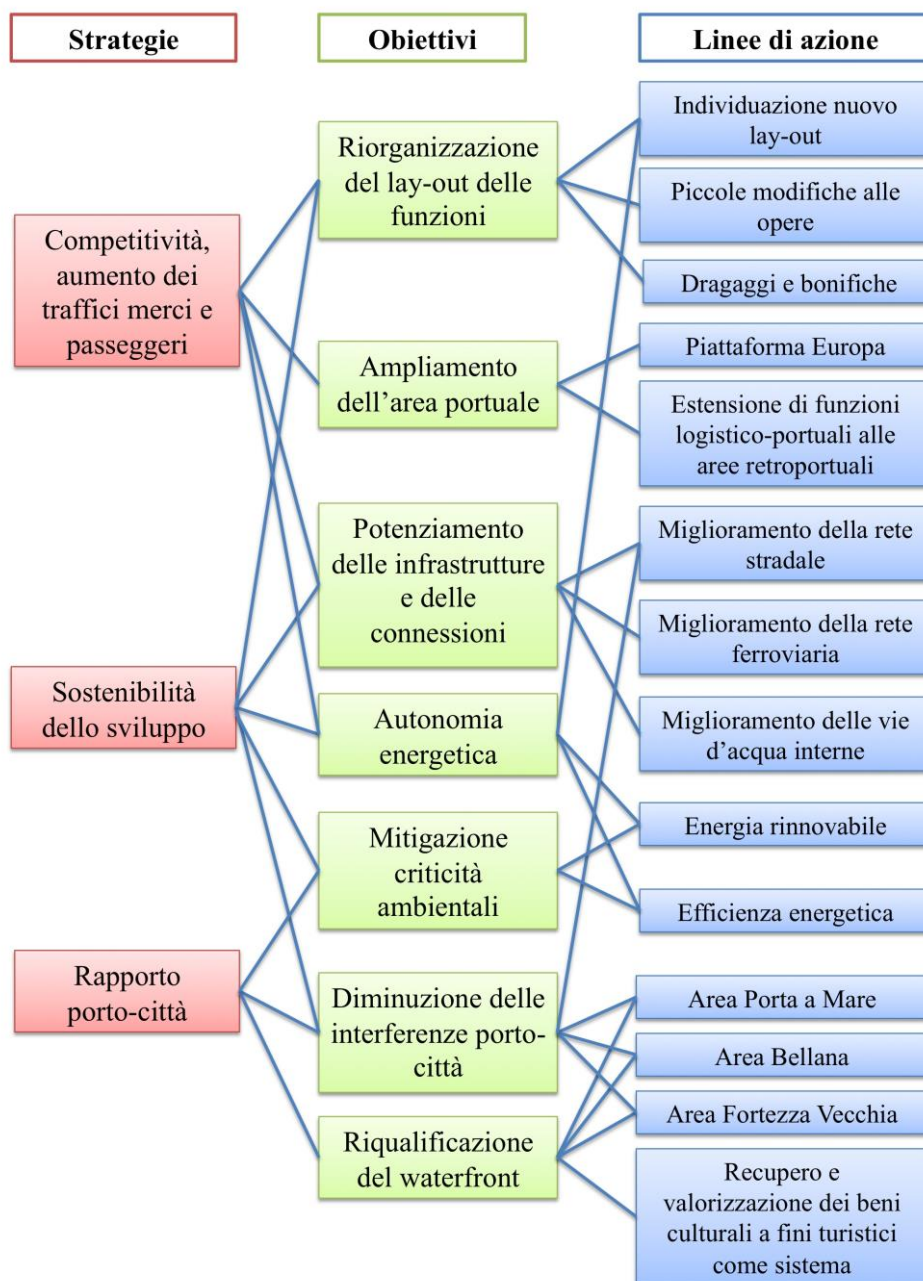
Strategie

Obiettivi

Linee di azione

Competitività, aumento dei traffici merci e passeggeri

Sostenibilità dello sviluppo

Rapporto porto-città

Riorganizzazione del lay-out delle funzioni

Ampliamento dell'area portuale

Potenziamento delle infrastrutture e delle connessioni

Autonomia energetica

Mitigazione criticità ambientali

Diminuzione delle interferenze porto-città

Riqualificazione del waterfront

Individuazione nuovo lay-out

Piccole modifiche alle opere

Dragaggi e bonifiche

Piattaforma Europa

Estensione di funzioni logistico-portuali alle aree retroportuali

Miglioramento della rete stradale

Miglioramento della rete ferroviaria

Miglioramento delle vie d'acqua interne

Energia rinnovabile

Efficienza energetica

Area Porta a Mare

Area Bellana

Area Fortezza Vecchia

Recupero e valorizzazione dei beni culturali a fini turistici come sistema